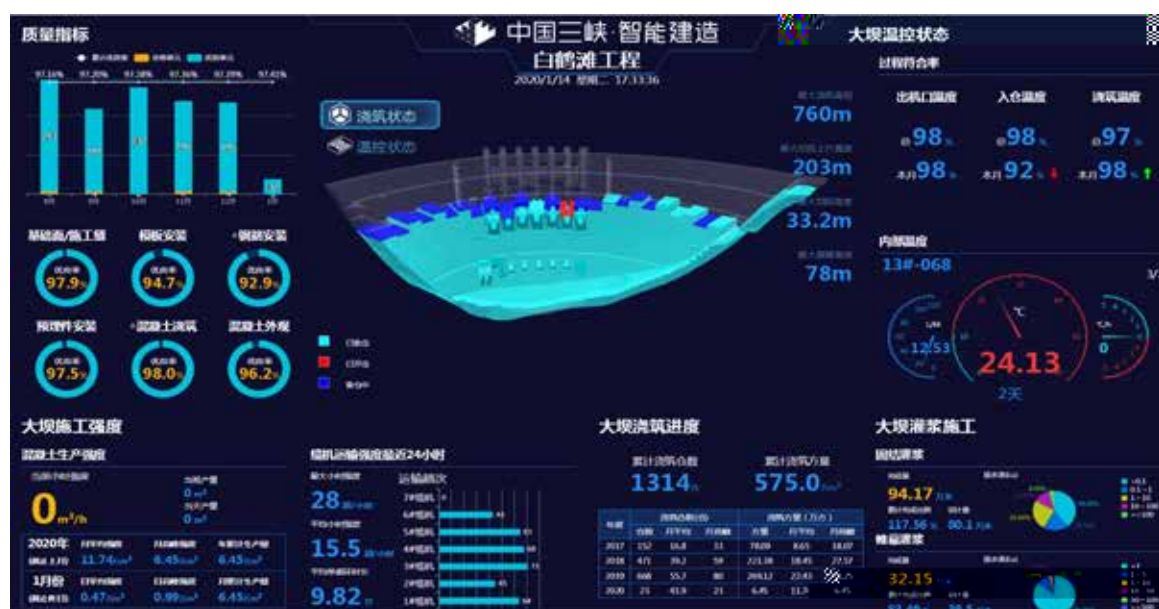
质量指标

97.16% 97.20% 97.28% 97.36% 97.39% 97.42%

基础面/施工缝 模板安装 *钢筋安装

97.9% 94.7% 92.9%

预埋件安装 *混凝土浇筑 混凝土外观

97.5% 98.0% 96.2%

中国三峡·智能建造

白鹤滩工程

2020/1/14 星期二 17:33:36

浇筑状态

温控状态

760m

203m

33.2m

78m

大坝温控状态

过程符合率

出机口温度 入仓温度 浇筑温度

98% 98% 97%

本月 98% 本月 92% 本月 98%

内部温度

13#-068

12.53

℃

24.13

2天

大坝施工强度

混凝土生产强度

0 m³/h

2020年 11.74 6.45 6.45

1月份 0.47 0.99 6.45

缆机运输强度最近24小时

28

15.5

9.82

运输趟次

7#缆机 6#缆机 5#缆机 4#缆机 3#缆机 2#缆机 1#缆机

大坝浇筑进度

累计浇筑仓数 累计浇筑方量

1314 575.0

| 年度 | 浇筑仓数 | | | 浇筑方量（万方） | | |
|---|---|---|---|---|---|---|
| 2017 | 152 | 16.8 | 31 | 7809 | 8.65 | 18.07 |
| 2018 | 471 | 39.2 | 59 | 221.38 | 18.45 | 27.57 |
| 2019 | 668 | 55.7 | 80 | 266.12 | 22.43 | |
| 2020 | 23 | 41.9 | 21 | 6.45 | 11.3 | |

大坝灌浆施工

固结灌浆

94.17

117.56 00.1

帷幕灌浆

32.15